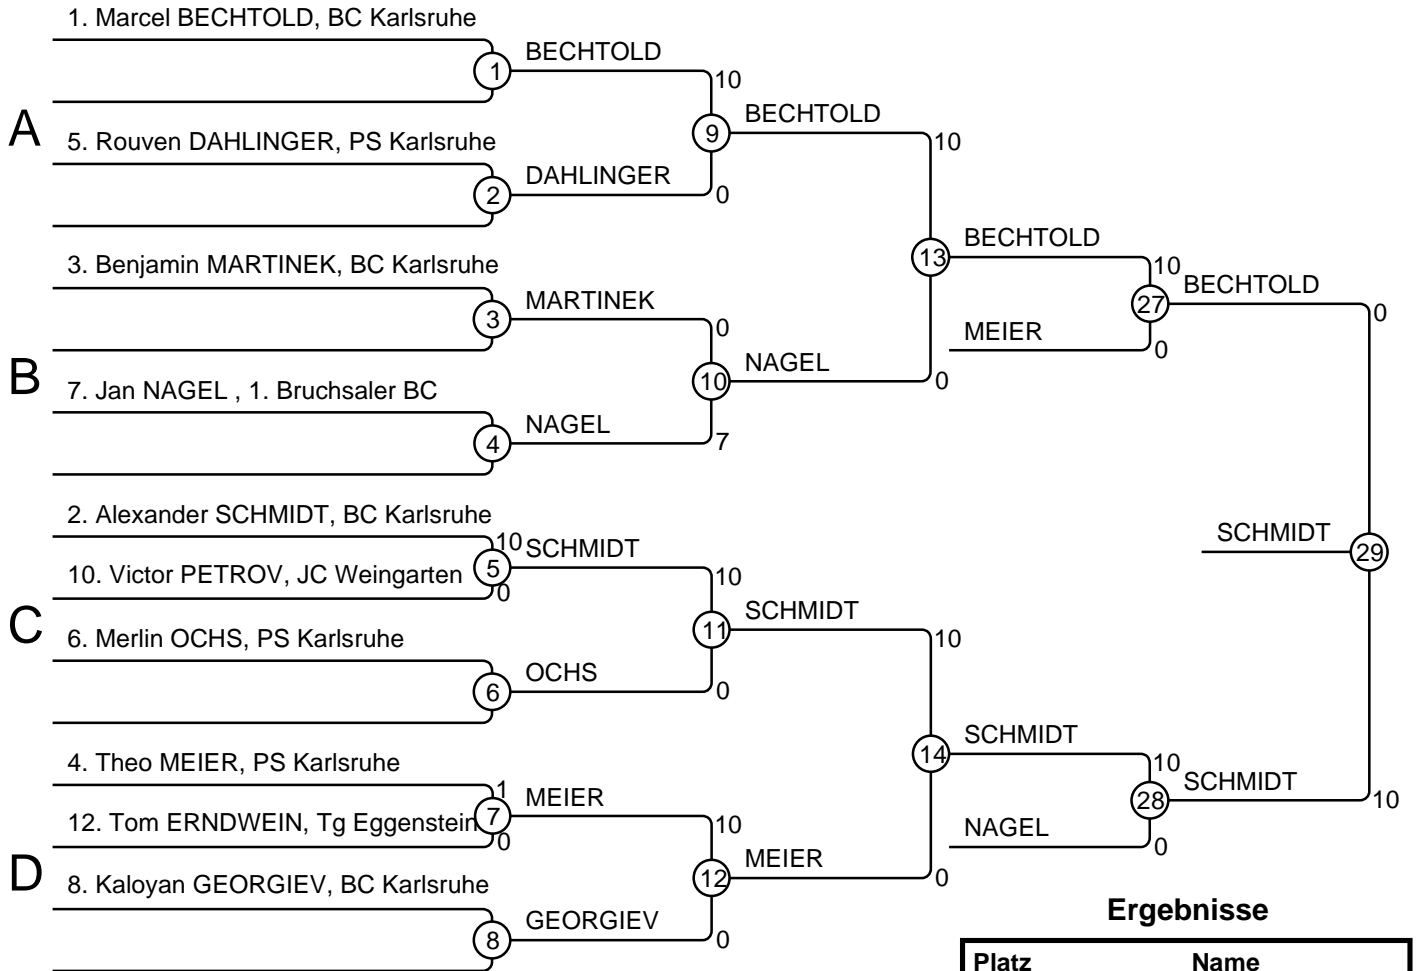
1. Marcel BECHTOLD, BC Karlsruhe
1
BECHTOLD
10
9
BECHTOLD
10
A
5. Rouven DAHLINGER, PS Karlsruhe
2
DAHLINGER
0
13
BECHTOLD
10
27
BECHTOLD
0
3. Benjamin MARTINEK, BC Karlsruhe
3
MARTINEK
0
MEIER
0
B
10
NAGEL
0
7. Jan NAGEL , 1. Bruchsaler BC
4
NAGEL
7
2. Alexander SCHMIDT, BC Karlsruhe
10
SCHMIDT
SCHMIDT
29
10. Victor PETROV, JC Weingarten
5
0
10
C
11
SCHMIDT
10
6. Merlin OCHS, PS Karlsruhe
6
OCHS
0
14
SCHMIDT
10
28
SCHMIDT
10
4. Theo MEIER, PS Karlsruhe
1
7
MEIER
12. Tom ERNDWEIN, Tg Eggenstein
0
10
NAGEL
0
D
12
MEIER
0
8. Kaloyan GEORGIEV, BC Karlsruhe
8
GEORGIEV
0
Ergebnisse
| Platz | Name |
|---|---|